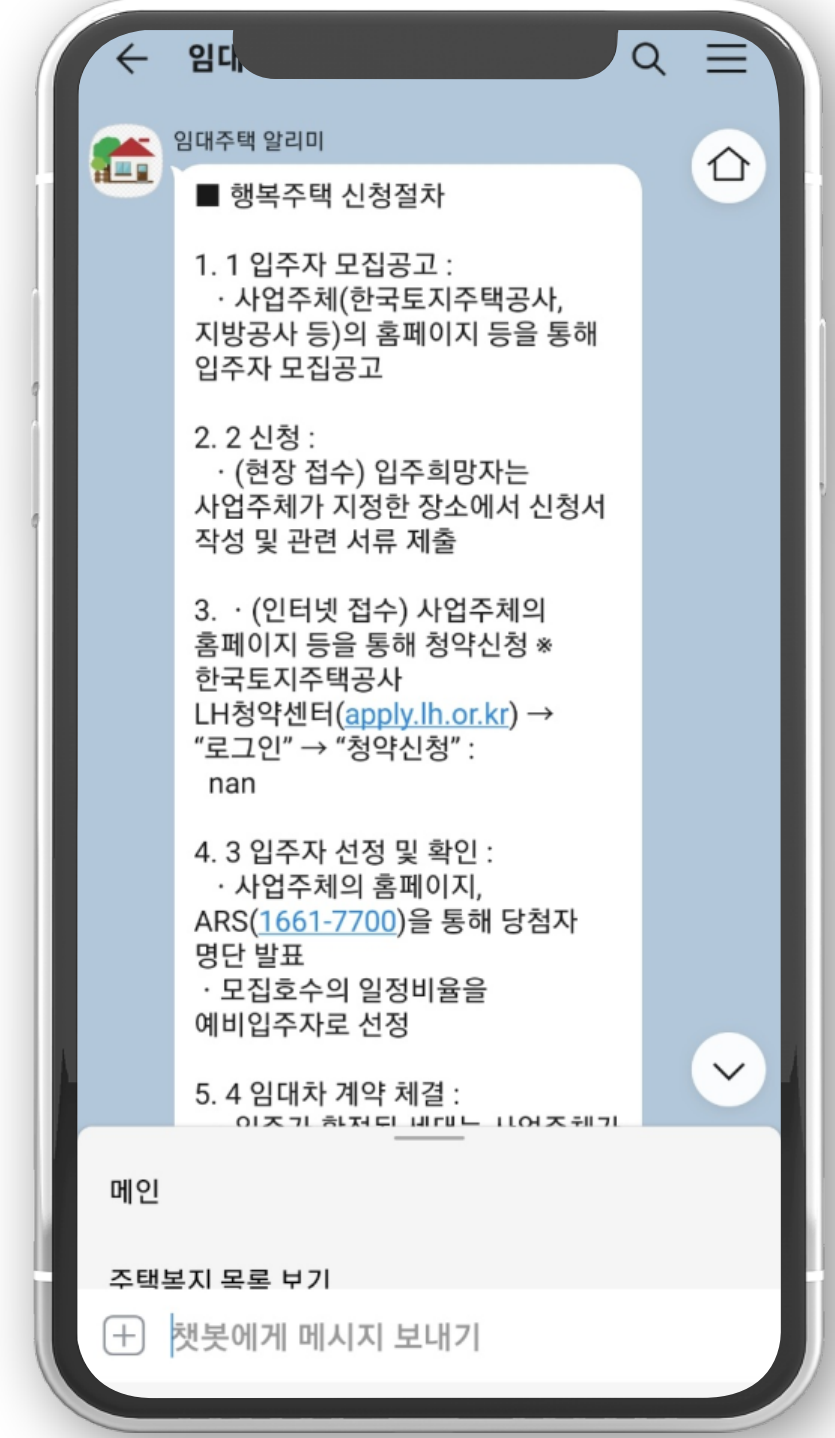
← 임대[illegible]

임대주택 알리미

■ 행복주택 신청절차

1. 1 입주자 모집공고 :
· 사업주체(한국토지주택공사, 지방공사 등)의 홈페이지 등을 통해 입주자 모집공고

2. 2 신청 :
· (현장 접수) 입주희망자는 사업주체가 지정한 장소에서 신청서 작성 및 관련 서류 제출

3. · (인터넷 접수) 사업주체의 홈페이지 등을 통해 청약신청 ※ 한국토지주택공사 LH청약센터(apply.lh.or.kr) → "로그인" → "청약신청" :
nan

4. 3 입주자 선정 및 확인 :
· 사업주체의 홈페이지, ARS(1661-7700)을 통해 당첨자 명단 발표
· 모집호수의 일정비율을 예비입주자로 선정

5. 4 임대차 계약 체결 :
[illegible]

메인

주택복지 목록 보기

챗봇에게 메시지 보내기